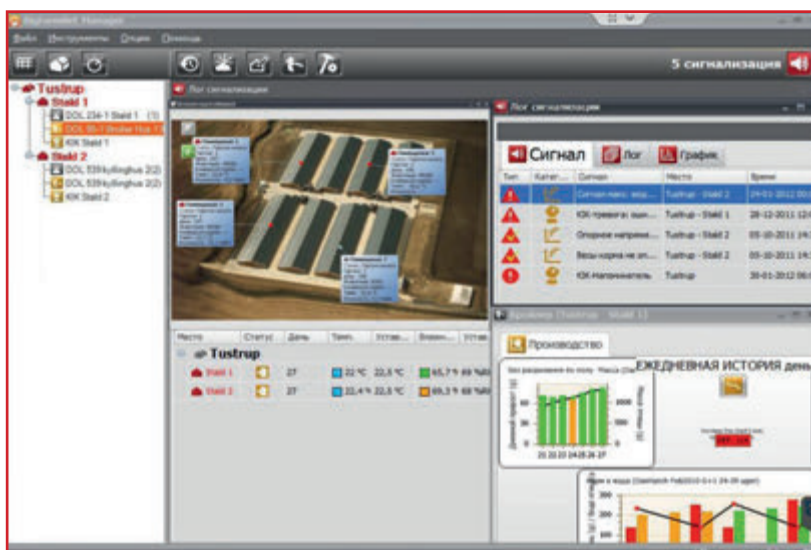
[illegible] Manager

Файл Инструменты Опции Помощь

5 сигнализация

Tustrup

Stald 1

DOL 234-1 Stald 1 (1)

DOL 96-7 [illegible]

KIK Stald 1

Stald 2

DOL 539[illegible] 2(2)

DOL 539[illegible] 2(2)

KIK Stald 2

Лог сигнализации

Лог сигнализации

Сигнал

Лог

График

| Тип | Катег... | Сигнал | Место | Время |
|---|---|---|---|---|
| | | Сигнал-макс. вод... | Tustrup - Stald 2 | 24-01-2012 0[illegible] |
| | | KIK-тревога: ош... | Tustrup - Stald 1 | 28-12-2011 12:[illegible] |
| | | Опорное напряже... | Tustrup - Stald 2 | 05-10-2011 14:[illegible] |
| | | Весы корма не сп... | Tustrup - Stald 2 | 05-10-2011 14:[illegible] |
| | | KIK-Наполнитель | Tustrup | 30-01-2012 06:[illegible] |

| Место | Статус | День | Темп. | Устав... | Влажн... | Устав... |
|---|---|---|---|---|---|---|
| Tustrup | | | | | | |
| Stald 1 | | 27 | 22 °C | 22,5 °C | 65,7 % | 69 %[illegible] |
| Stald 2 | | 27 | 22,4 °C | 22,5 °C | 69,5 % | 69 %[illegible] |

Производство

ЕЖЕДНЕВНАЯ ИСТОРИЯ день

20 21 22 23 24 25 26 27